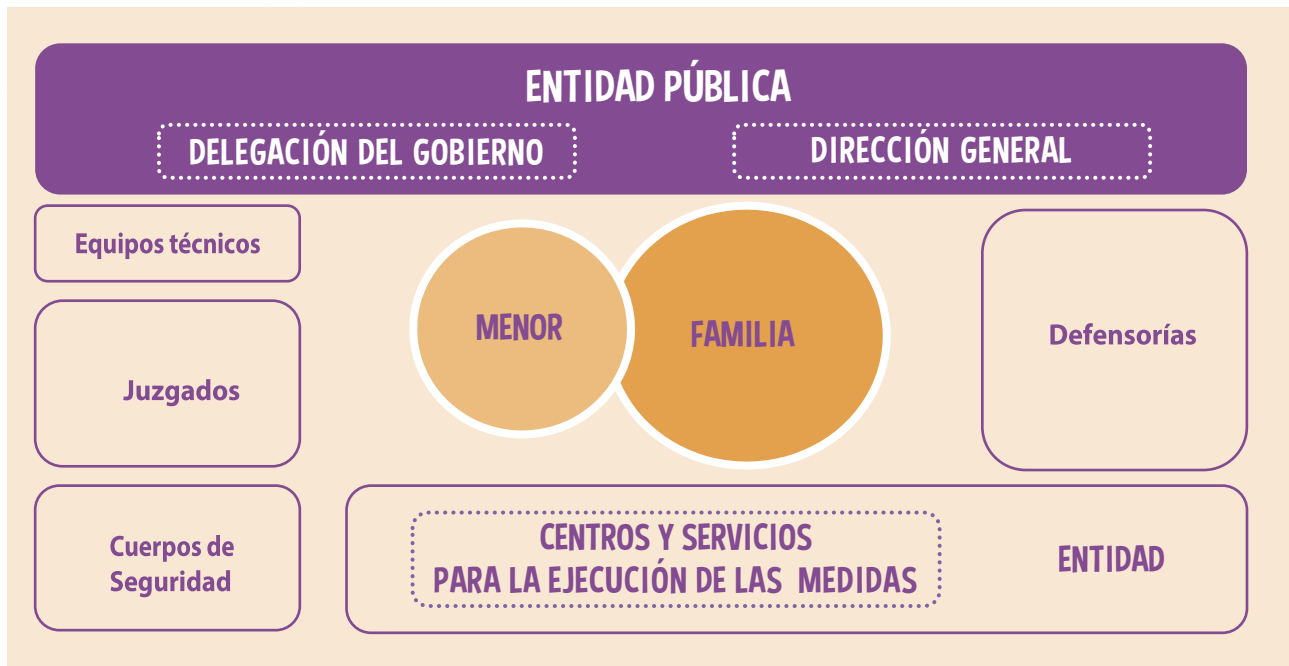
ENTIDAD PÚBLICA

DELEGACIÓN DEL GOBIERNO

DIRECCIÓN GENERAL

Equipos técnicos

Juzgados

MENOR

FAMILIA

Defensorías

Cuerpos de Seguridad

CENTROS Y SERVICIOS PARA LA EJECUCIÓN DE LAS MEDIDAS

ENTIDAD